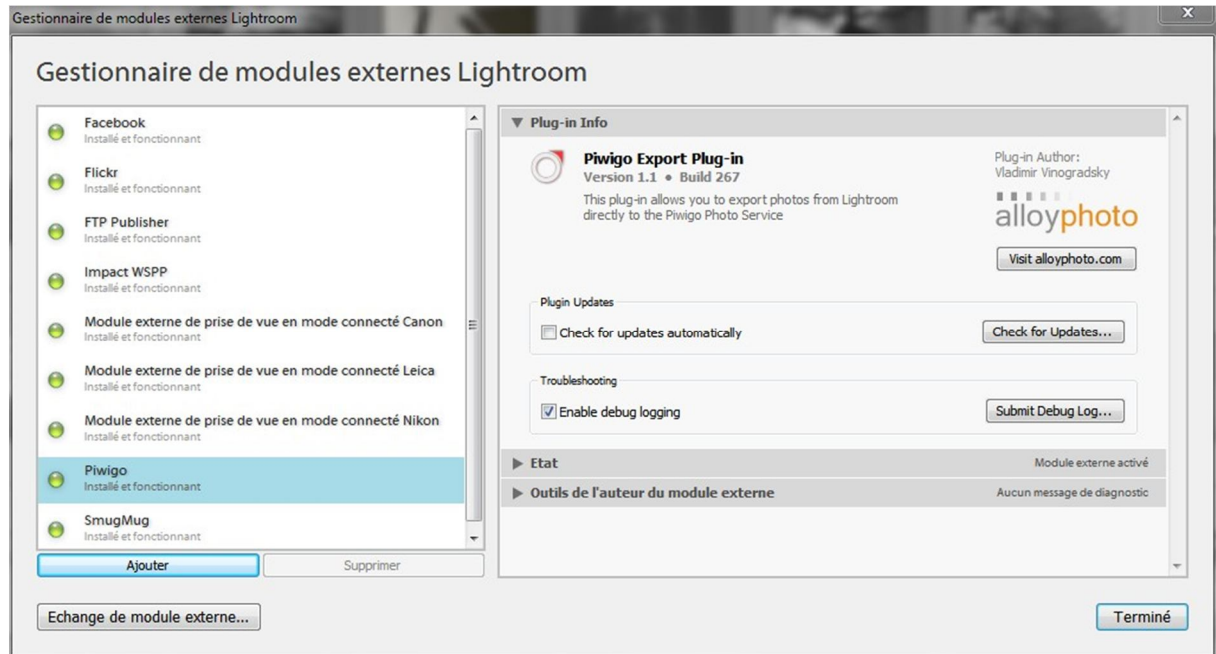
Gestionnaire de modules externes Lightroom

Gestionnaire de modules externes Lightroom

Facebook
Installé et fonctionnant

Flickr
Installé et fonctionnant

FTP Publisher
Installé et fonctionnant

Impact WSPP
Installé et fonctionnant

Module externe de prise de vue en mode connecté Canon
Installé et fonctionnant

Module externe de prise de vue en mode connecté Leica
Installé et fonctionnant

Module externe de prise de vue en mode connecté Nikon
Installé et fonctionnant

Piwigo
Installé et fonctionnant

SmugMug
Installé et fonctionnant

Ajouter

Supprimer

Plug-in Info

Piwigo Export Plug-in
Version 1.1 • Build 267
This plug-in allows you to export photos from Lightroom directly to the Piwigo Photo Service

Plug-in Author:
Vladimir Vinogradsky

alloyphoto

Visit alloyphoto.com

Plugin Updates
Check for updates automatically
Check for Updates...

Troubleshooting
Enable debug logging
Submit Debug Log...

Etat
Module externe activé

Outils de l'auteur du module externe
Aucun message de diagnostic

Echange de module externe...

Terminé